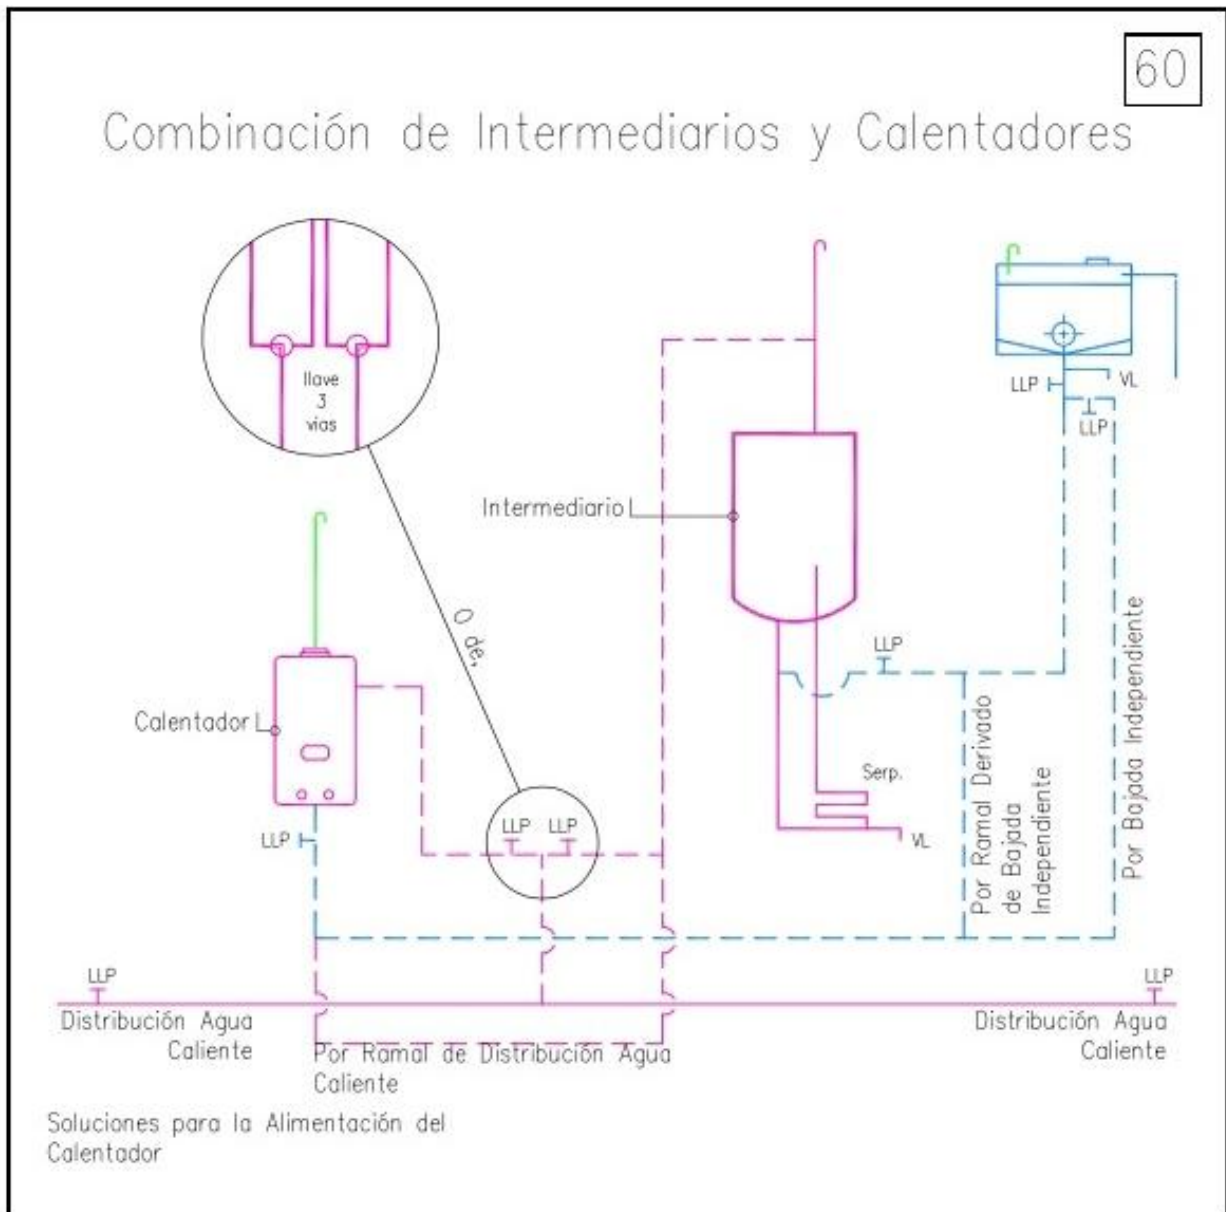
60

Combinación de Intermediarios y Calentadores

llave 3 vias

LLP

VL

LLP

Intermediario

0 de,

Calentador

LLP

LLP LLP

LLP

Serp.

VL

Por Ramal Derivado de Bajada Independiente

Por Bajada Independiente

LLP

Distribución Agua Caliente

Por Ramal de Distribución Agua Caliente

LLP

Distribución Agua Caliente

Soluciones para la Alimentación del Calentador